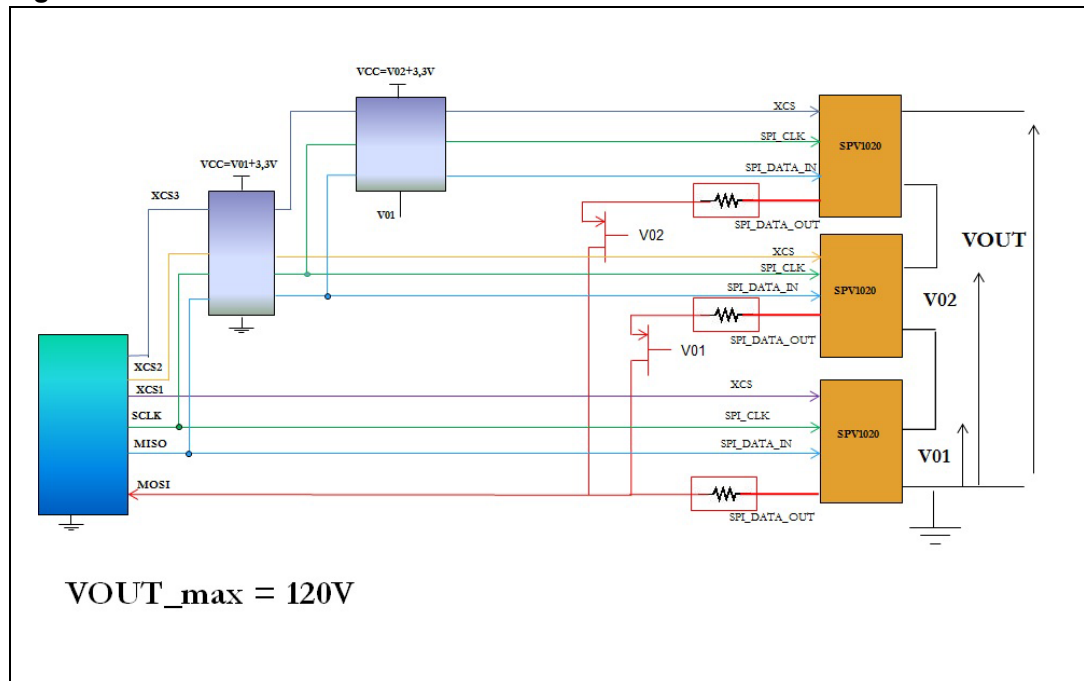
VCC=V02+3,3V

VCC=V01+3,3V

XCS3

V01

XCS

SPI_CLK

SPI_DATA_IN

SPV1020

SPI_DATA_OUT

V02

XCS

SPI_CLK

SPI_DATA_IN

SPV1020

SPI_DATA_OUT

V01

VOUT

V02

XCS2

XCS1

SCLK

MISO

MOSI

XCS

SPI_CLK

SPI_DATA_IN

SPV1020

SPI_DATA_OUT

V01

VOUT_max = 120V